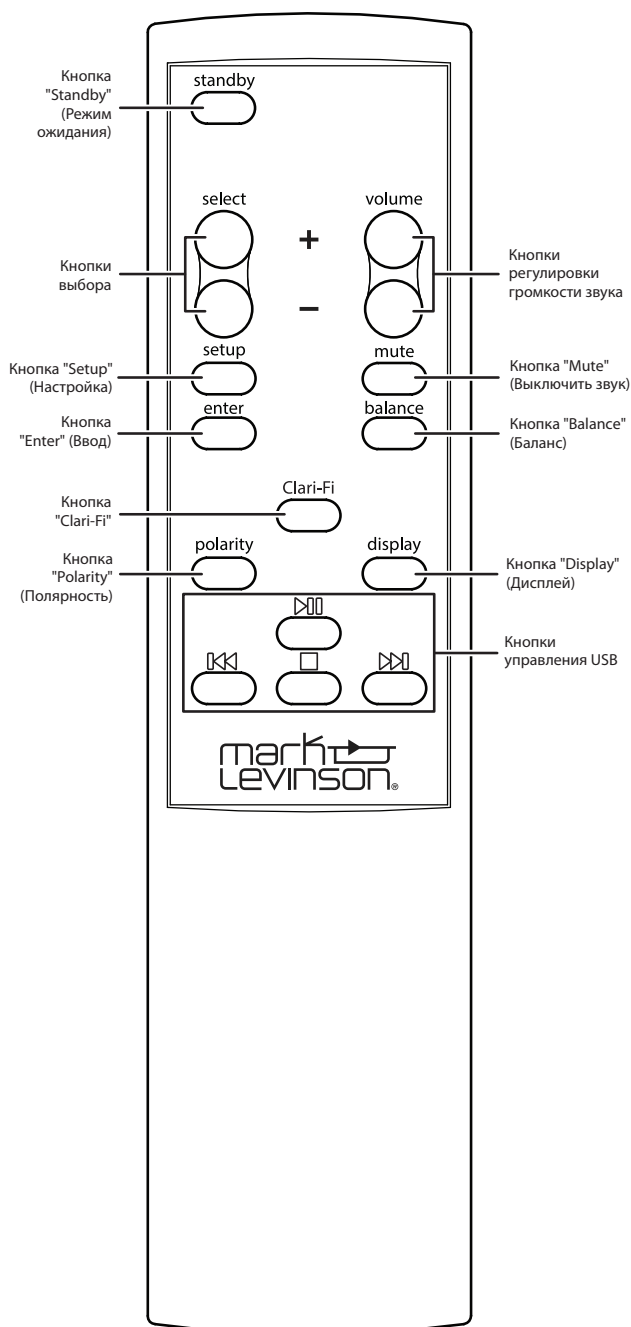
Кнопка "Standby" (Режим ожидания)

standby

select

+

volume

Кнопки выбора

–

Кнопки регулировки громкости звука

Кнопка "Setup" (Настройка)

setup

mute

Кнопка "Mute" (Выключить звук)

Кнопка "Enter" (Ввод)

enter

balance

Кнопка "Balance" (Баланс)

Кнопка "Clari-Fi"

Clari-Fi

Кнопка "Polarity" (Полярность)

polarity

display

Кнопка "Display" (Дисплей)

Кнопки управления USB

mark levinson®